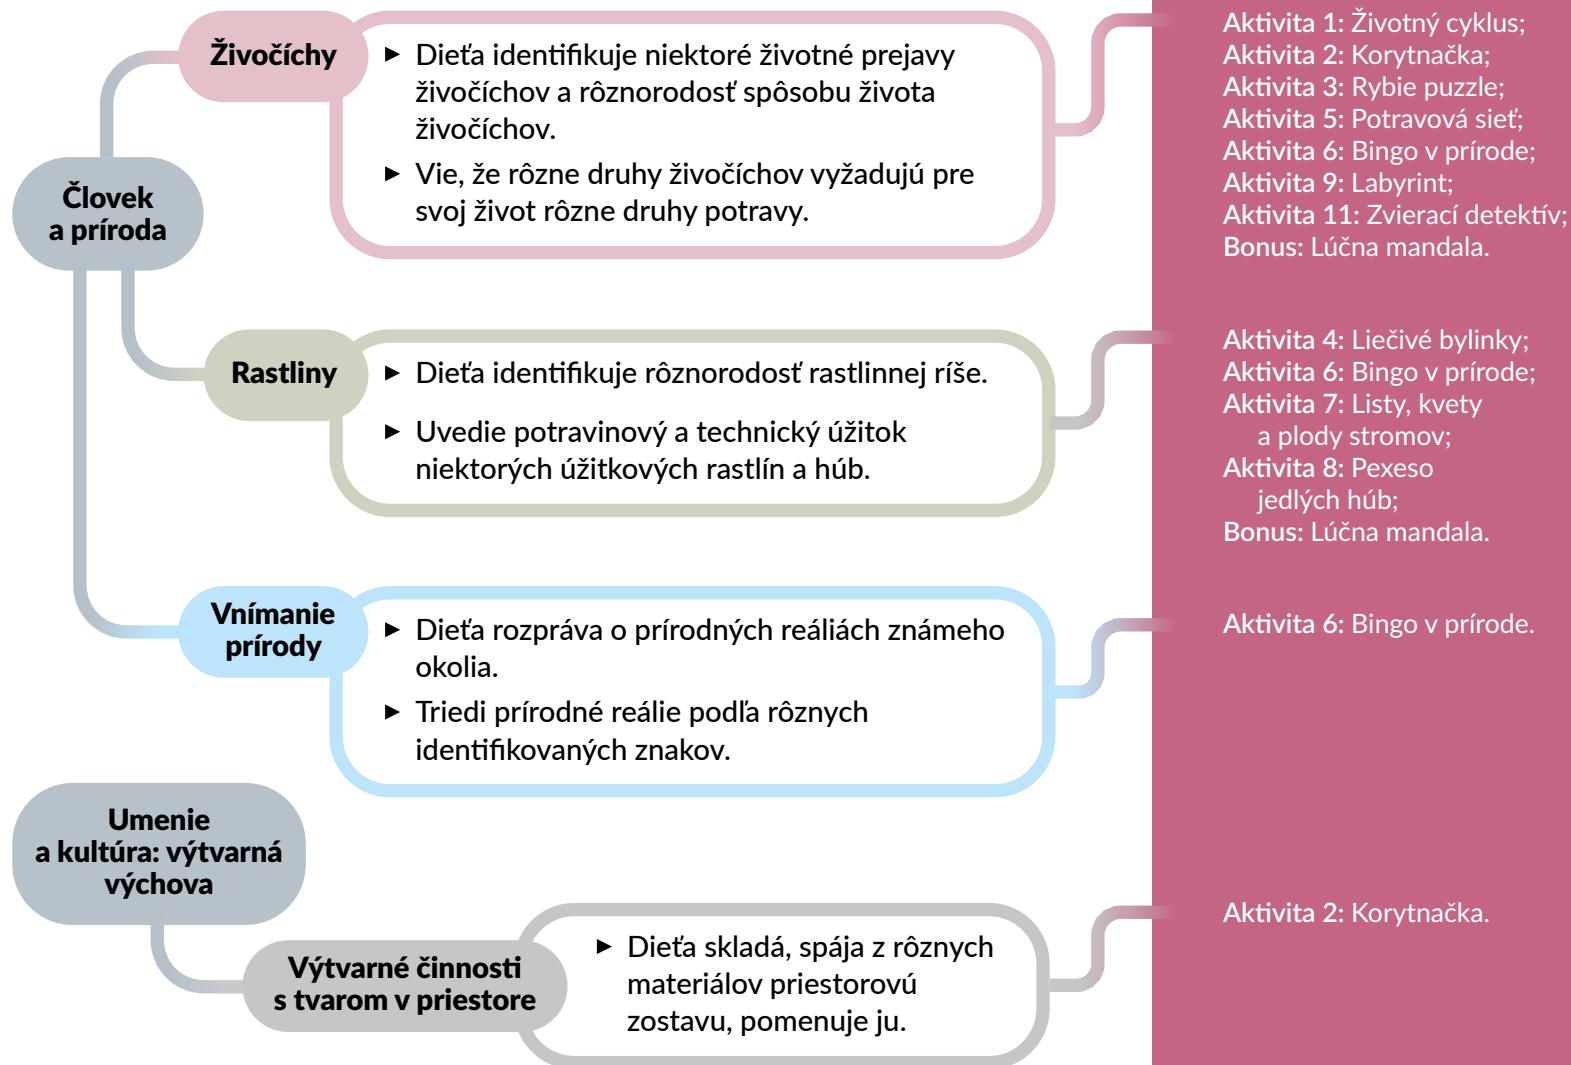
Človek a príroda

Živočíchy

► Dieťa identifikuje niektoré životné prejavy živočíchov a rôznorodosť spôsobu života živočíchov.

► Vie, že rôzne druhy živočíchov vyžadujú pre svoj život rôzne druhy potravy.

Aktivita 1: Životný cyklus;
Aktivita 2: Korytnačka;
Aktivita 3: Rybie puzzle;
Aktivita 5: Potravová sieť;
Aktivita 6: Bingo v prírode;
Aktivita 9: Labyrint;
Aktivita 11: Zvierací detektív;
Bonus: Lúčna mandala.

Rastliny

► Dieťa identifikuje rôznorodosť rastlinnej ríše.

► Uvedie potravinový a technický úžitok niektorých úžitkových rastlín a húb.

Aktivita 4: Liečivé bylinky;
Aktivita 6: Bingo v prírode;
Aktivita 7: Listy, kvety a plody stromov;
Aktivita 8: Pexeso jedlých húb;
Bonus: Lúčna mandala.

Vnímanie prírody

► Dieťa rozpráva o prírodných reáliách známeho okolia.

► Triedi prírodné reálie podľa rôznych identifikovaných znakov.

Aktivita 6: Bingo v prírode.

Umenie a kultúra: výtvarná výchova

Výtvarné činnosti s tvarom v priestore

► Dieťa skladá, spája z rôznych materiálov priestorovú zostavu, pomenuje ju.

Aktivita 2: Korytnačka.